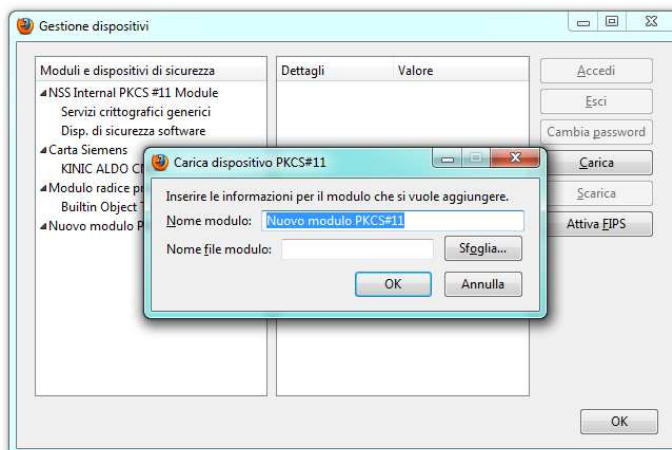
Gestione dispositivi

Moduli e dispositivi di sicurezza
NSS Internal PKCS #11 Module
Servizi crittografici generici
Disp. di sicurezza software
Carta Siemens
KINIC ALDO C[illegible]
Modulo radice p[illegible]
Builtin Object T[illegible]
Nuovo modulo P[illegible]

Dettagli
Valore

Accedi
Esci
Cambia password
Carica
Scarica
Attiva FIPS

Carica dispositivo PKCS#11

Inserire le informazioni per il modulo che si vuole aggiungere.
Nome modulo: Nuovo modulo PKCS#11
Nome file modulo:
Sfoglia...
OK
Annulla

OK